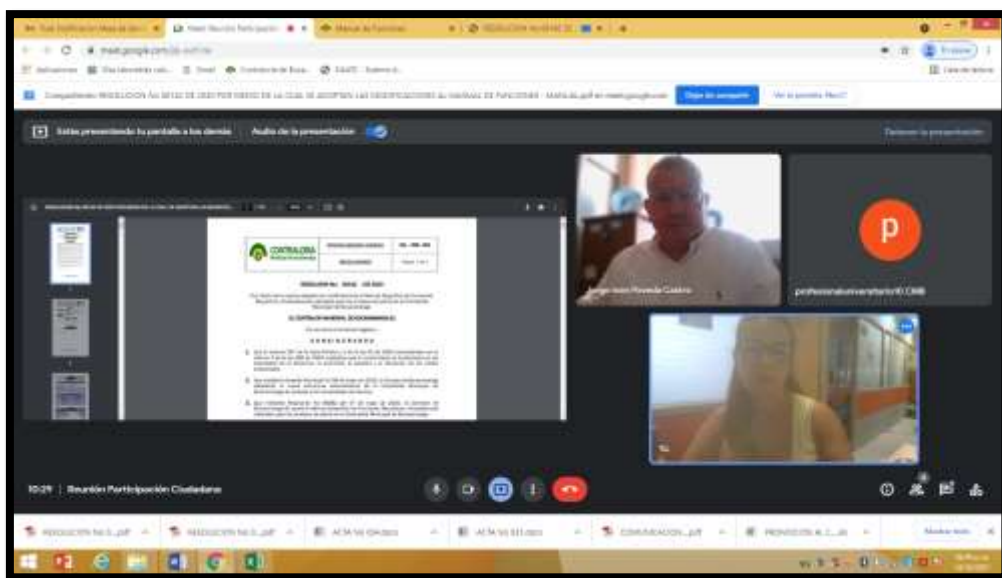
Estás presentando tu pantalla a los demás

Audio de la presentación

Detener la presentación

CONTRALORIA

p

profesionaluniversitario10.CMB

10:29 | Reunión Participación Ciudadana

RESOLUCION No 0...pdf

RESOLUCION No 0...pdf

ACTA No 004.docx

ACTA No 033.docx

COMUNICACION....pdf

PROYECCION AL C...xls

Mostrar todo